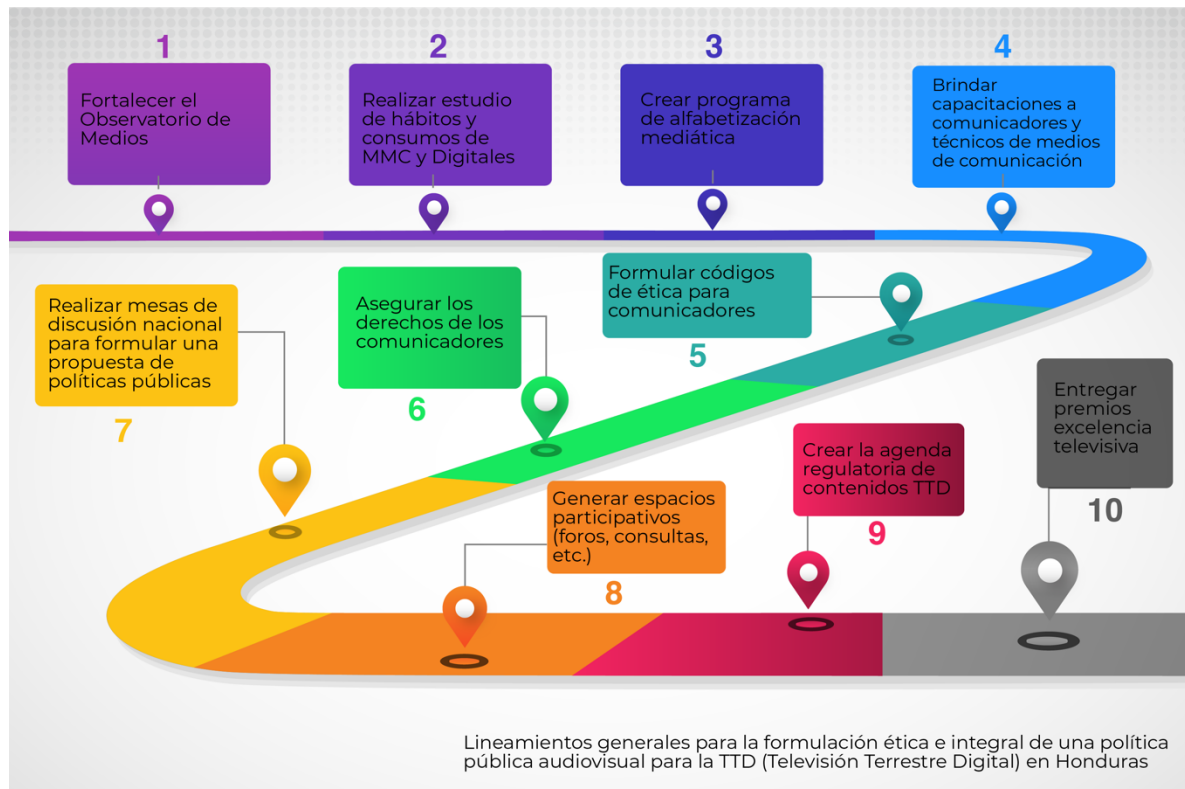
1

Fortalecer el Observatorio de Medios

2

Realizar estudio de hábitos y consumos de MMC y Digitales

3

Crear programa de alfabetización mediática

4

Brindar capacitaciones a comunicadores y técnicos de medios de comunicación

Realizar mesas de discusión nacional para formular una propuesta de políticas públicas

7

Asegurar los derechos de los comunicadores

6

Formular códigos de ética para comunicadores

5

Entregar premios excelencia televisiva

10

Crear la agenda regulatoria de contenidos TTD

9

Generar espacios participativos (foros, consultas, etc.)

8

Lineamientos generales para la formulación ética e integral de una política pública audiovisual para la TTD (Televisión Terrestre Digital) en Honduras